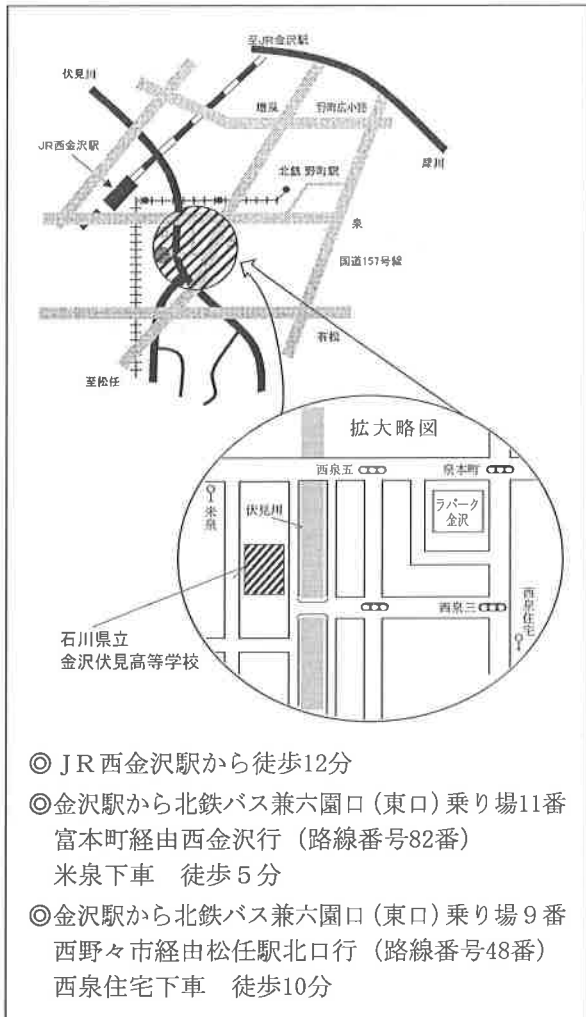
至JR金沢駅

伏見川

増泉

野町広小路

JR西金沢駅

北鉄 野町駅

犀川

泉

国道157号線

有松

至松任

拡大略図

西泉五

泉本町

米泉

伏見川

ラパーク金沢

西泉三

西泉住宅

石川県立
金沢伏見高等学校

◎ＪＲ西金沢駅から徒歩12分

◎金沢駅から北鉄バス兼六園口（東口）乗り場11番
富本町経由西金沢行（路線番号82番）
米泉下車　徒歩５分

◎金沢駅から北鉄バス兼六園口（東口）乗り場９番
西野々市経由松任駅北口行（路線番号48番）
西泉住宅下車　徒歩10分